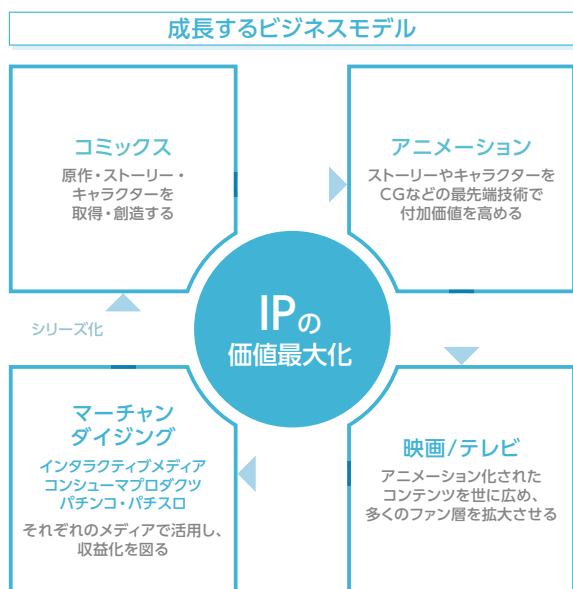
成長するビジネスモデル

コミックス
原作・ストーリー・キャラクターを取得・創造する

アニメーション
ストーリーやキャラクターをCGなどの最先端技術で付加価値を高める

シリーズ化

IPの
価値最大化

マーチャンダイジング
インタラクティブメディア
コンシューマプロダクツ
パチンコ・パチスロ
それぞれのメディアで活用し、収益化を図る

映画/テレビ
アニメーション化されたコンテンツを世に広め、多くのファン層を拡大させる